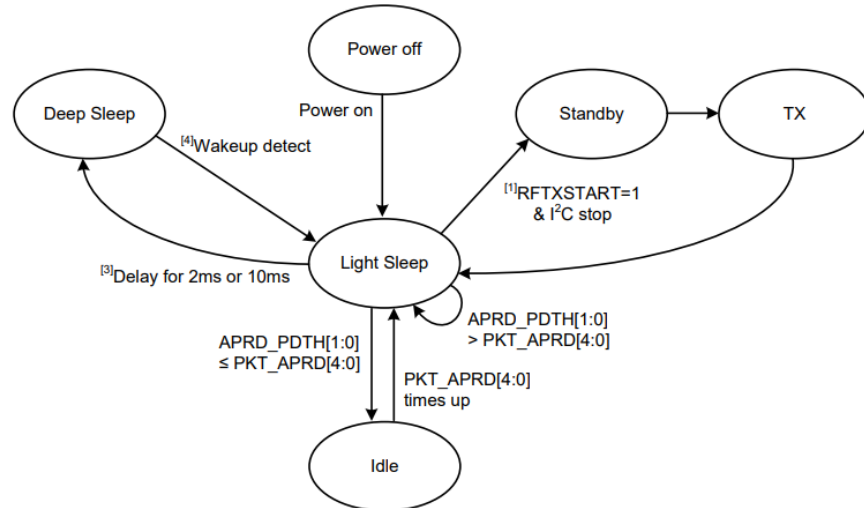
Power off

Power on

Deep Sleep

$^{[4]}$Wakeup detect

Standby

TX

$^{[1]}$RFTXSTART=1 & I$^2$C stop

$^{[3]}$Delay for 2ms or 10ms

Light Sleep

APRD_PDTH[1:0] > PKT_APRD[4:0]

APRD_PDTH[1:0] ≤ PKT_APRD[4:0]

PKT_APRD[4:0] times up

Idle